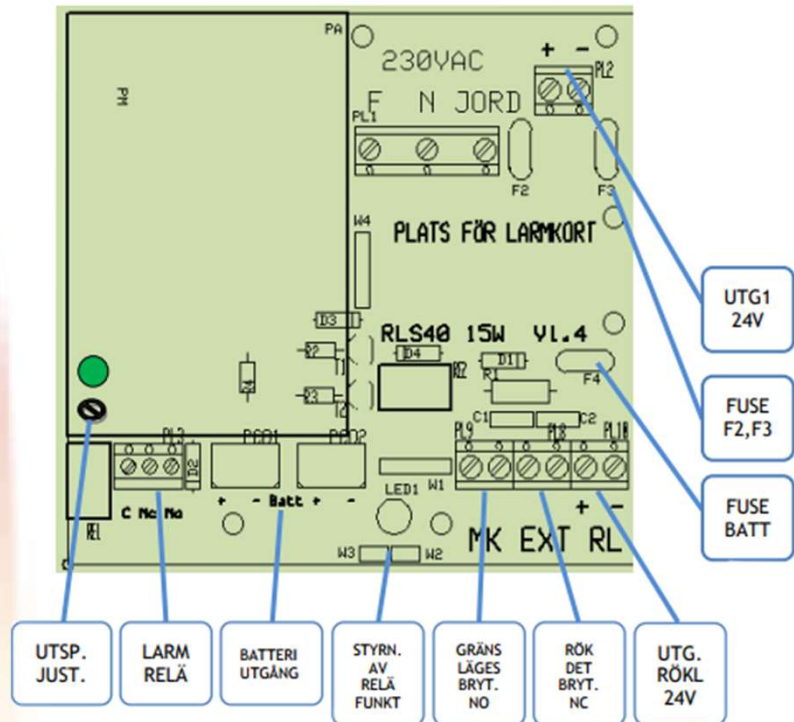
PA
PM
230VAC
+ -
PL2
F N JORD
PL1
F2
F3
W4
PLATS FÖR LARMKORT
UTG1
24V
D3
RLS40 15W V1.4
D4
D1
R2
R1
F4
FUSE
F2,F3
C1
C2
PL3
PCB1
PCB2
PL9
PL8
PL10
D2
W1
FUSE
BATT
+ - Batt + -
LED1
+ -
C Nc No
RE1
MK EXT RL
W3 W2
UTSP.
JUST.
LARM
RELÄ
BATTERI
UTGÅNG
STYRN.
AV
RELÄ
FUNKT
GRÄNS
LÄGES
BRYT.
NO
RÖK
DET
BRYT.
NC
UTG.
RÖKL
24V